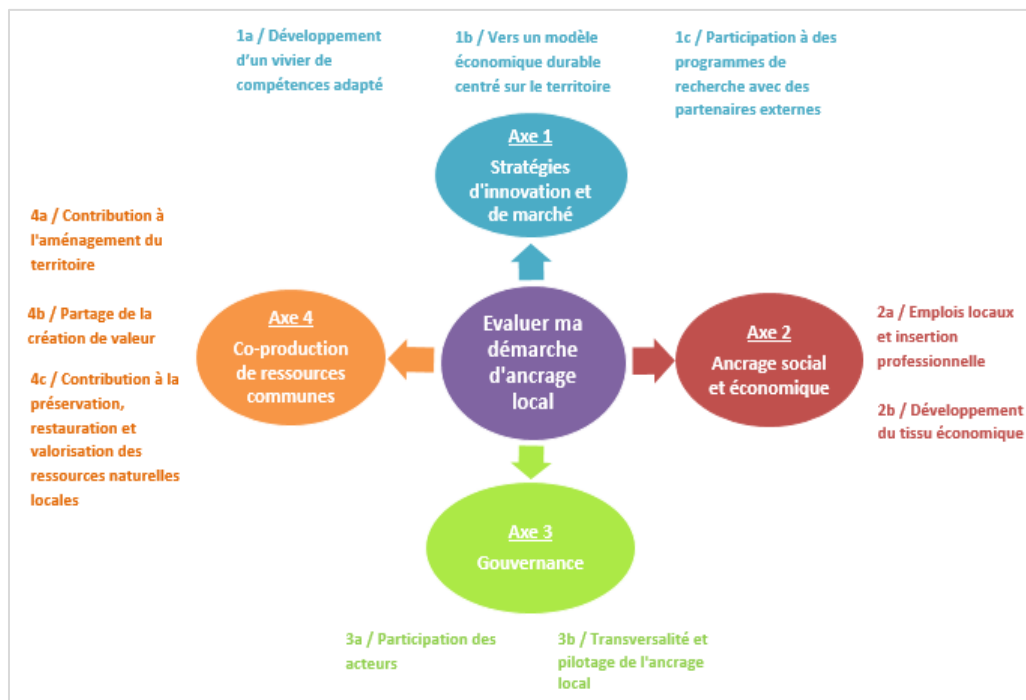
1a / Développement d'un vivier de compétences adapté

1b / Vers un modèle économique durable centré sur le territoire

1c / Participation à des programmes de recherche avec des partenaires externes

Axe 1
Stratégies d'innovation et de marché

4a / Contribution à l'aménagement du territoire

4b / Partage de la création de valeur

4c / Contribution à la préservation, restauration et valorisation des ressources naturelles locales

Axe 4
Co-production de ressources communes

Evaluer ma démarche d'ancrage local

Axe 2
Ancrage social et économique

2a / Emplois locaux et insertion professionnelle

2b / Développement du tissu économique

Axe 3
Gouvernance

3a / Participation des acteurs

3b / Transversalité et pilotage de l'ancrage local